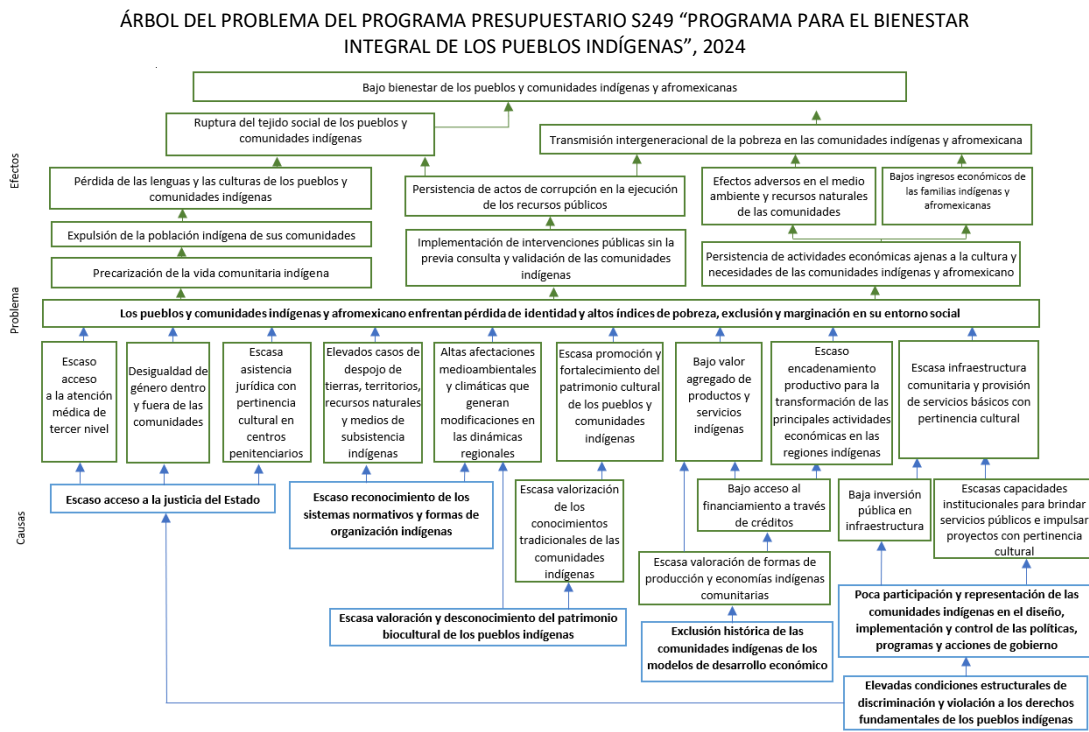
ÁRBOL DEL PROBLEMA DEL PROGRAMA PRESUPUESTARIO S249 "PROGRAMA PARA EL BIENESTAR INTEGRAL DE LOS PUEBLOS INDÍGENAS", 2024

Efectos

Bajo bienestar de los pueblos y comunidades indígenas y afromexicanas

Ruptura del tejido social de los pueblos y comunidades indígenas

Transmisión intergeneracional de la pobreza en las comunidades indígenas y afromexicana

Pérdida de las lenguas y las culturas de los pueblos y comunidades indígenas

Persistencia de actos de corrupción en la ejecución de los recursos públicos

Efectos adversos en el medio ambiente y recursos naturales de las comunidades

Bajos ingresos económicos de las familias indígenas y afromexicanas

Expulsión de la población indígena de sus comunidades

Implementación de intervenciones públicas sin la previa consulta y validación de las comunidades indígenas

Persistencia de actividades económicas ajenas a la cultura y necesidades de las comunidades indígenas y afromexicano

Precarización de la vida comunitaria indígena

Problema

Los pueblos y comunidades indígenas y afromexicano enfrentan pérdida de identidad y altos índices de pobreza, exclusión y marginación en su entorno social

Causas

Escaso acceso a la atención médica de tercer nivel

Desigualdad de género dentro y fuera de las comunidades

Escasa asistencia jurídica con pertinencia cultural en centros penitenciarios

Elevados casos de despojo de tierras, territorios, recursos naturales y medios de subsistencia indígenas

Altas afectaciones medioambientales y climáticas que generan modificaciones en las dinámicas regionales

Escasa promoción y fortalecimiento del patrimonio cultural de los pueblos y comunidades indígenas

Bajo valor agregado de productos y servicios indígenas

Escaso encadenamiento productivo para la transformación de las principales actividades económicas en las regiones indígenas

Escasa infraestructura comunitaria y provisión de servicios básicos con pertinencia cultural

Escaso acceso a la justicia del Estado

Escaso reconocimiento de los sistemas normativos y formas de organización indígenas

Escasa valorización de los conocimientos tradicionales de las comunidades indígenas

Bajo acceso al financiamiento a través de créditos

Baja inversión pública en infraestructura

Escasas capacidades institucionales para brindar servicios públicos e impulsar proyectos con pertinencia cultural

Escasa valoración de formas de producción y economías indígenas comunitarias

Poca participación y representación de las comunidades indígenas en el diseño, implementación y control de las políticas, programas y acciones de gobierno

Escasa valoración y desconocimiento del patrimonio biocultural de los pueblos indígenas

Exclusión histórica de las comunidades indígenas de los modelos de desarrollo económico

Elevadas condiciones estructurales de discriminación y violación a los derechos fundamentales de los pueblos indígenas